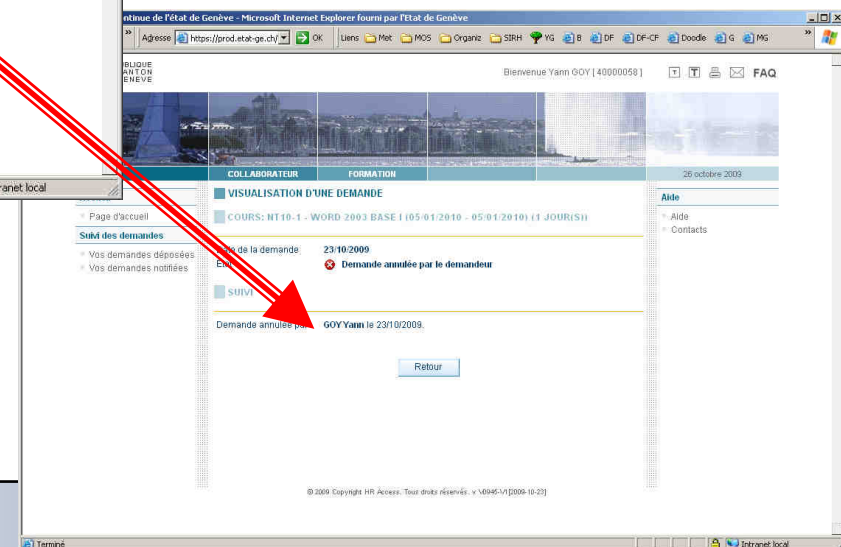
ntinue de l'état de Genève - Microsoft Internet Explorer fourni par l'Etat de Genève

Adresse https://prod.etat-ge.ch/ OK Liens Met MOS Organiz SIRH YG B DF DF-CF Doodle G MG

BLIQUE
ANTON
ENEVE

Bienvenue Yann GOY [ 40000058 ] FAQ

COLLABORATEUR FORMATION 26 octobre 2009

ranet local

Page d'accueil

Suivi des demandes

Vos demandes déposées
Vos demandes notifiées

VISUALISATION D'UNE DEMANDE

COURS: NT10-1 - WORD 2003 BASE I (05/01/2010 - 05/01/2010) (1 JOUR(S))

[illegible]e de la demande 23/10/2009
E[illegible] Demande annulée par le demandeur

SUIVI

Demande annulée pa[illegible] GOY Yann le 23/10/2009.

Retour

Aide

Aide
Contacts

© 2009 Copyright HR Access. Tous droits réservés. v \0945-V1[2009-10-23]

Terminé Intranet local